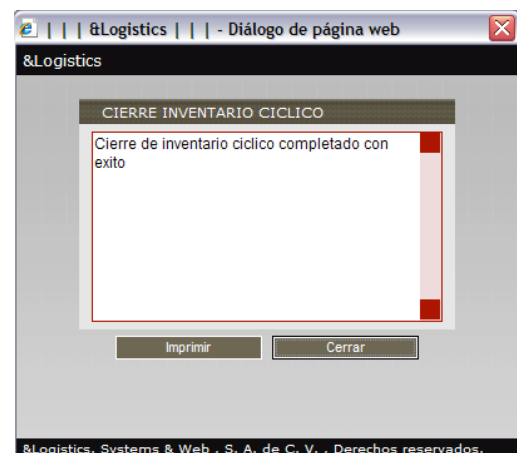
| | | &Logistics | | | - Diálogo de página web

&Logistics

CIERRE INVENTARIO CICLICO

Cierre de inventario ciclico completado con exito

Imprimir

Cerrar

&Logistics, Systems & Web , S. A. de C. V. , Derechos reservados.